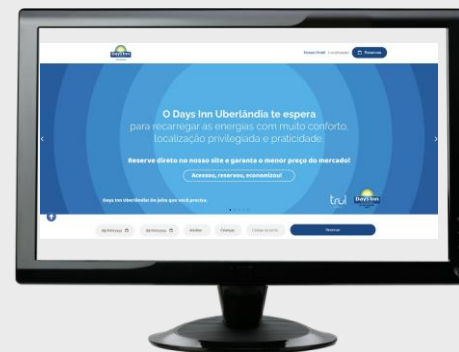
Nosso Hotel Localização Reservar

O Days Inn Uberlândia te espera
para recarregar as energias com muito conforto, localização privilegiada e praticidade.

Reserve direto no nosso site e garanta o menor preço do mercado!

Acessou, reservou, economizou!

Days Inn Uberlândia: Do jeito que você precisa.

Days Inn

Reservar